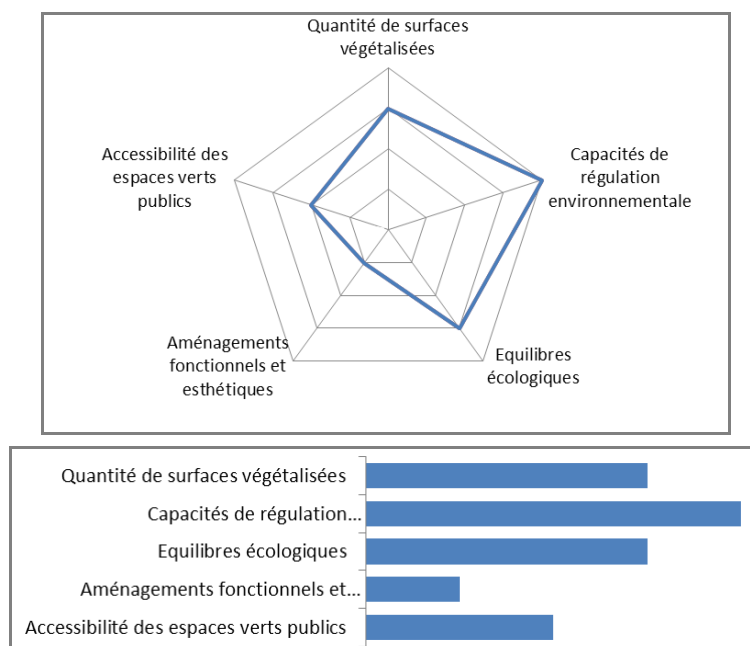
Quantité de surfaces végétalisées

Capacités de régulation environnementale

Equilibres écologiques

Aménagements fonctionnels et esthétiques

Accessibilité des espaces verts publics

Quantité de surfaces végétalisées
Capacités de régulation...
Equilibres écologiques
Aménagements fonctionnels et...
Accessibilité des espaces verts publics